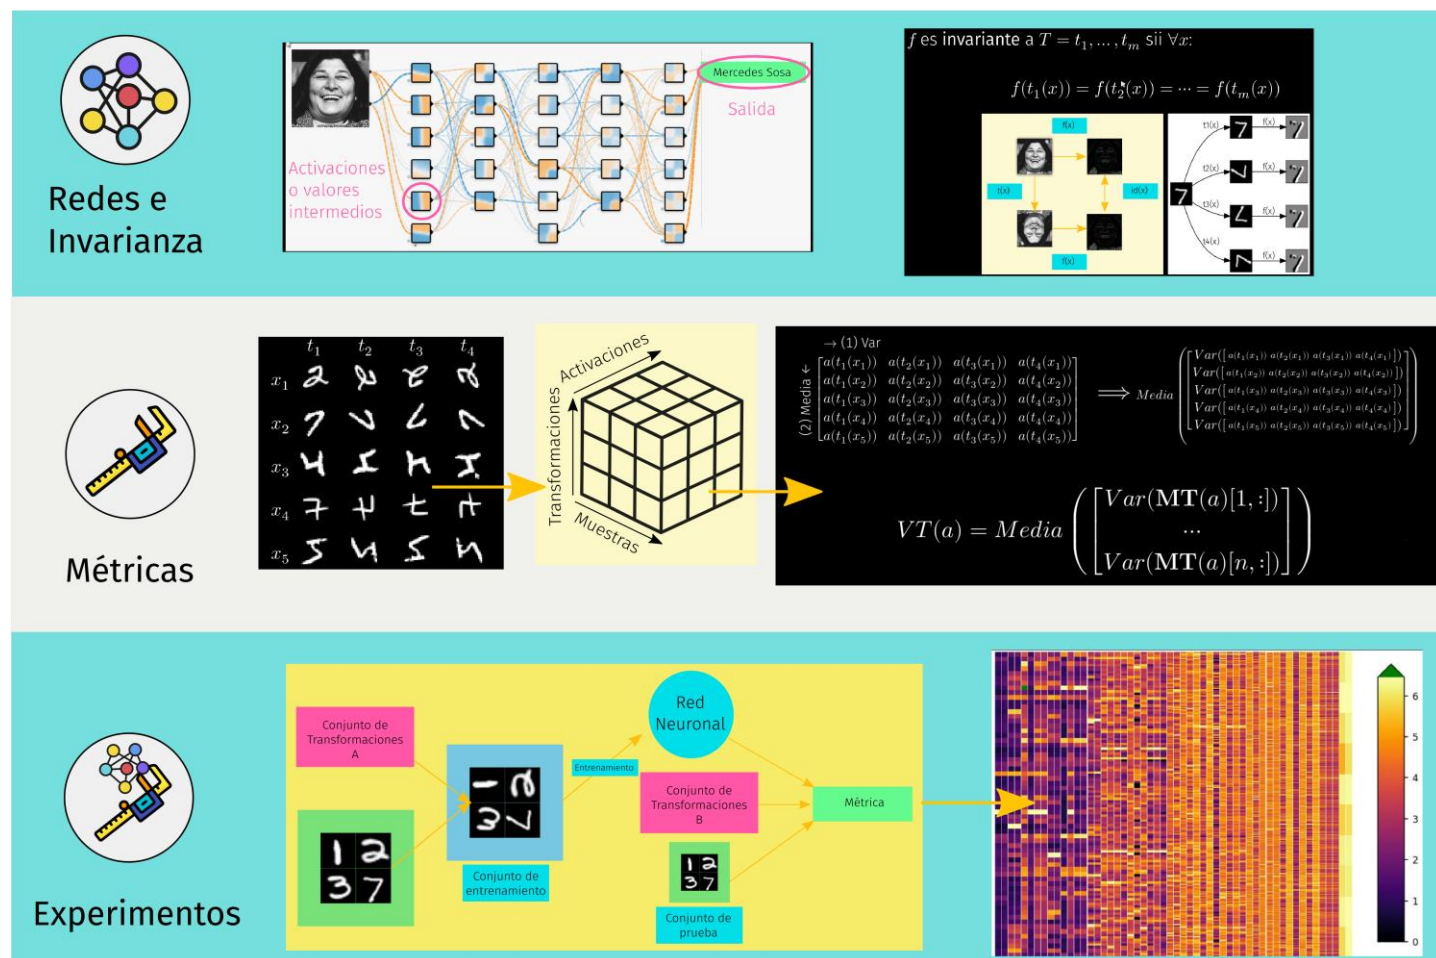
Redes e Invarianza

Mercedes Sosa

Salida

Activaciones o valores intermedios

$f$ es invariante a $T = t_1, \dots, t_m$ sii $\forall x$:

$f(t_1(x)) = f(t_2(x)) = \dots = f(t_m(x))$

f(x)

t(x)

id(x)

f(x)

t1(x)

f(x)

t2(x)

f(x)

t3(x)

f(x)

t4(x)

f(x)

Métricas

$t_1$ $t_2$ $t_3$ $t_4$

$x_1$

$x_2$

$x_3$

$x_4$

$x_5$

Activaciones

Transformaciones

Muestras

→ (1) Var

(2) Media ↓

$\begin{bmatrix} a(t_1(x_1)) & a(t_2(x_1)) & a(t_3(x_1)) & a(t_4(x_1)) \\ a(t_1(x_2)) & a(t_2(x_2)) & a(t_3(x_2)) & a(t_4(x_2)) \\ a(t_1(x_3)) & a(t_2(x_3)) & a(t_3(x_3)) & a(t_4(x_3)) \\ a(t_1(x_4)) & a(t_2(x_4)) & a(t_3(x_4)) & a(t_4(x_4)) \\ a(t_1(x_5)) & a(t_2(x_5)) & a(t_3(x_5)) & a(t_4(x_5)) \end{bmatrix} \Longrightarrow Media \left( \begin{bmatrix} Var([a(t_1(x_1)) \; a(t_2(x_1)) \; a(t_3(x_1)) \; a(t_4(x_1))]) \\ Var([a(t_1(x_2)) \; a(t_2(x_2)) \; a(t_3(x_2)) \; a(t_4(x_2))]) \\ Var([a(t_1(x_3)) \; a(t_2(x_3)) \; a(t_3(x_3)) \; a(t_4(x_3))]) \\ Var([a(t_1(x_4)) \; a(t_2(x_4)) \; a(t_3(x_4)) \; a(t_4(x_4))]) \\ Var([a(t_1(x_5)) \; a(t_2(x_5)) \; a(t_3(x_5)) \; a(t_4(x_5))]) \end{bmatrix} \right)$

$VT(a) = Media \left( \begin{bmatrix} Var(\mathbf{MT}(a)[1,:]) \\ \dots \\ Var(\mathbf{MT}(a)[n,:]) \end{bmatrix} \right)$

Experimentos

Conjunto de Transformaciones A

Conjunto de entrenamiento

Entrenamiento

Red Neuronal

Conjunto de Transformaciones B

Métrica

Conjunto de prueba

6
5
4
3
2
1
0